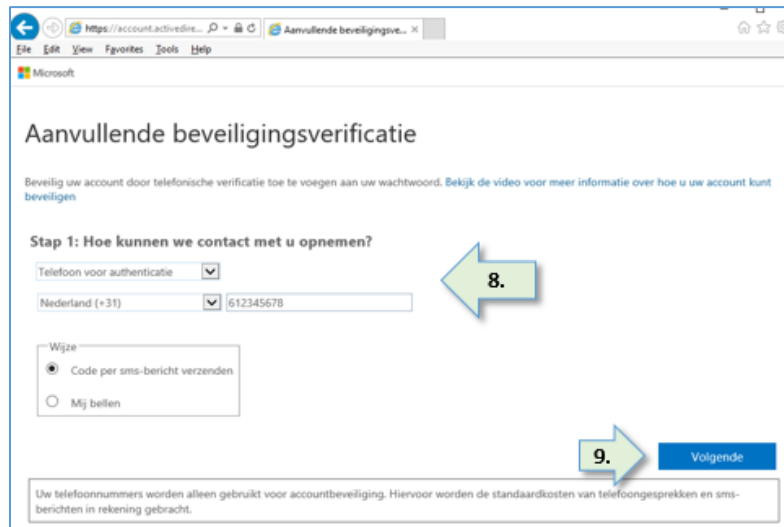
https://account.activedire... Aanvullende beveiligingsve... ×

File Edit View Favorites Tools Help

Microsoft

Aanvullende beveiligingsverificatie

Beveilig uw account door telefonische verificatie toe te voegen aan uw wachtwoord. Bekijk de video voor meer informatie over hoe u uw account kunt beveiligen

Stap 1: Hoe kunnen we contact met u opnemen?

Telefoon voor authenticatie

Nederland (+31)

612345678

8.

Wijze

Code per sms-bericht verzenden

Mij bellen

9.

Volgende

Uw telefoonnummers worden alleen gebruikt voor accountbeveiliging. Hiervoor worden de standaardkosten van telefoongesprekken en sms-berichten in rekening gebracht.